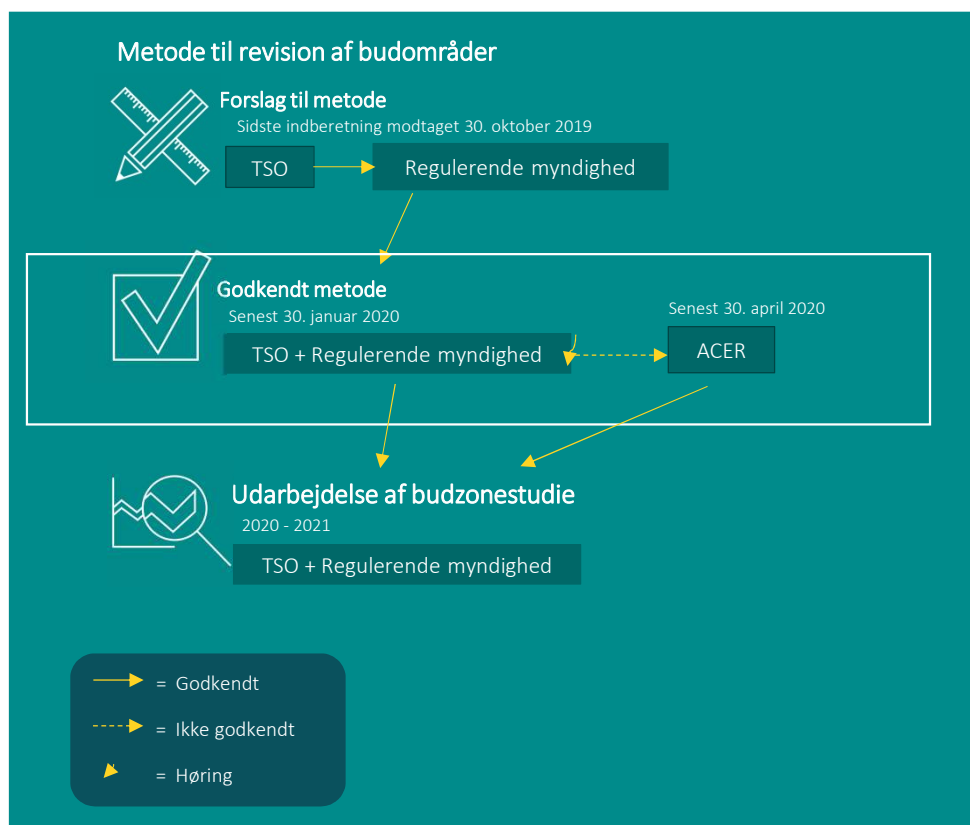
Metode til revision af budområder

Forslag til metode
Sidste indberetning modtaget 30. oktober 2019

TSO

Regulerende myndighed

Godkendt metode
Senest 30. januar 2020

TSO + Regulerende myndighed

Senest 30. april 2020

ACER

Udarbejdelse af budzonestudie
2020 - 2021

TSO + Regulerende myndighed

= Godkendt

= Ikke godkendt

= Høring